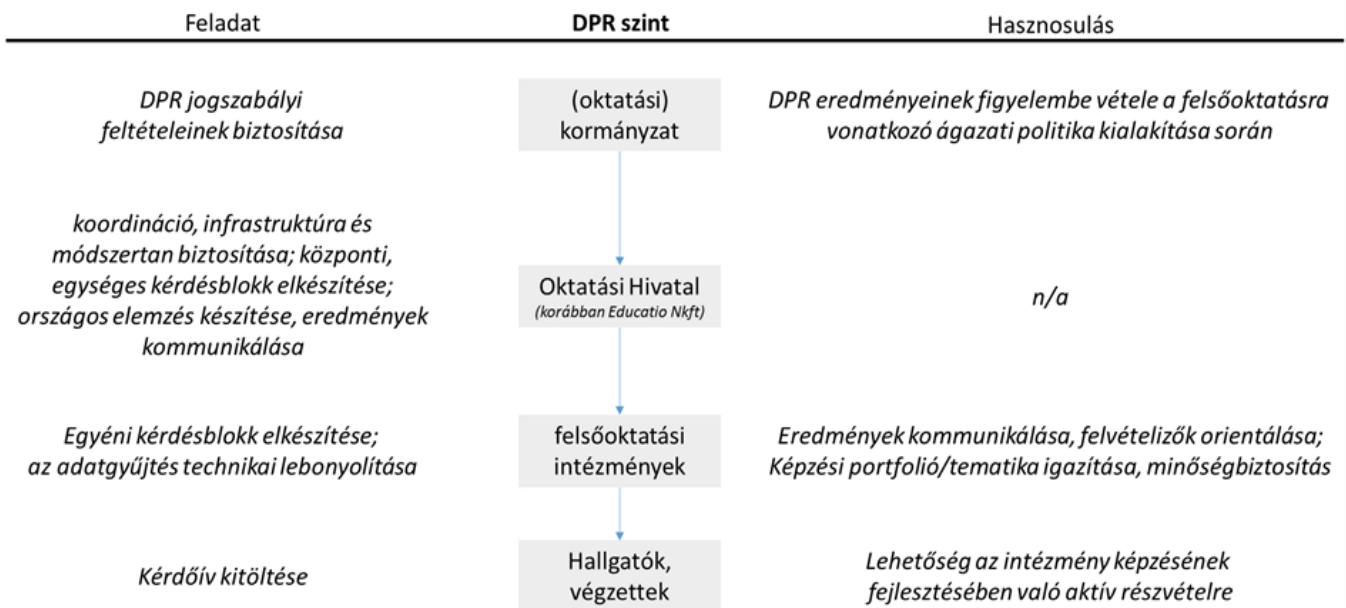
| Feladat | DPR szint | Hasznosulás |
|---|---|---|
| DPR jogszabályi feltételeinek biztosítása | (oktatási) kormányzat | DPR eredményeinek figyelembe vétele a felsőoktatásra vonatkozó ágazati politika kialakítása során |
| koordináció, infrastruktúra és módszertan biztosítása; központi, egységes kérdésblokk elkészítése; országos elemzés készítése, eredmények kommunikálása | Oktatási Hivatal (korábban Educatio Nkft) | n/a |
| Egyéni kérdésblokk elkészítése; az adatgyűjtés technikai lebonyolítása | felsőoktatási intézmények | Eredmények kommunikálása, felvételizők orientálása; Képzési portfolió/tematika igazítása, minőségbiztosítás |
| Kérdőív kitöltése | Hallgatók, végzettek | Lehetőség az intézmény képzésének fejlesztésében való aktív részvételre |